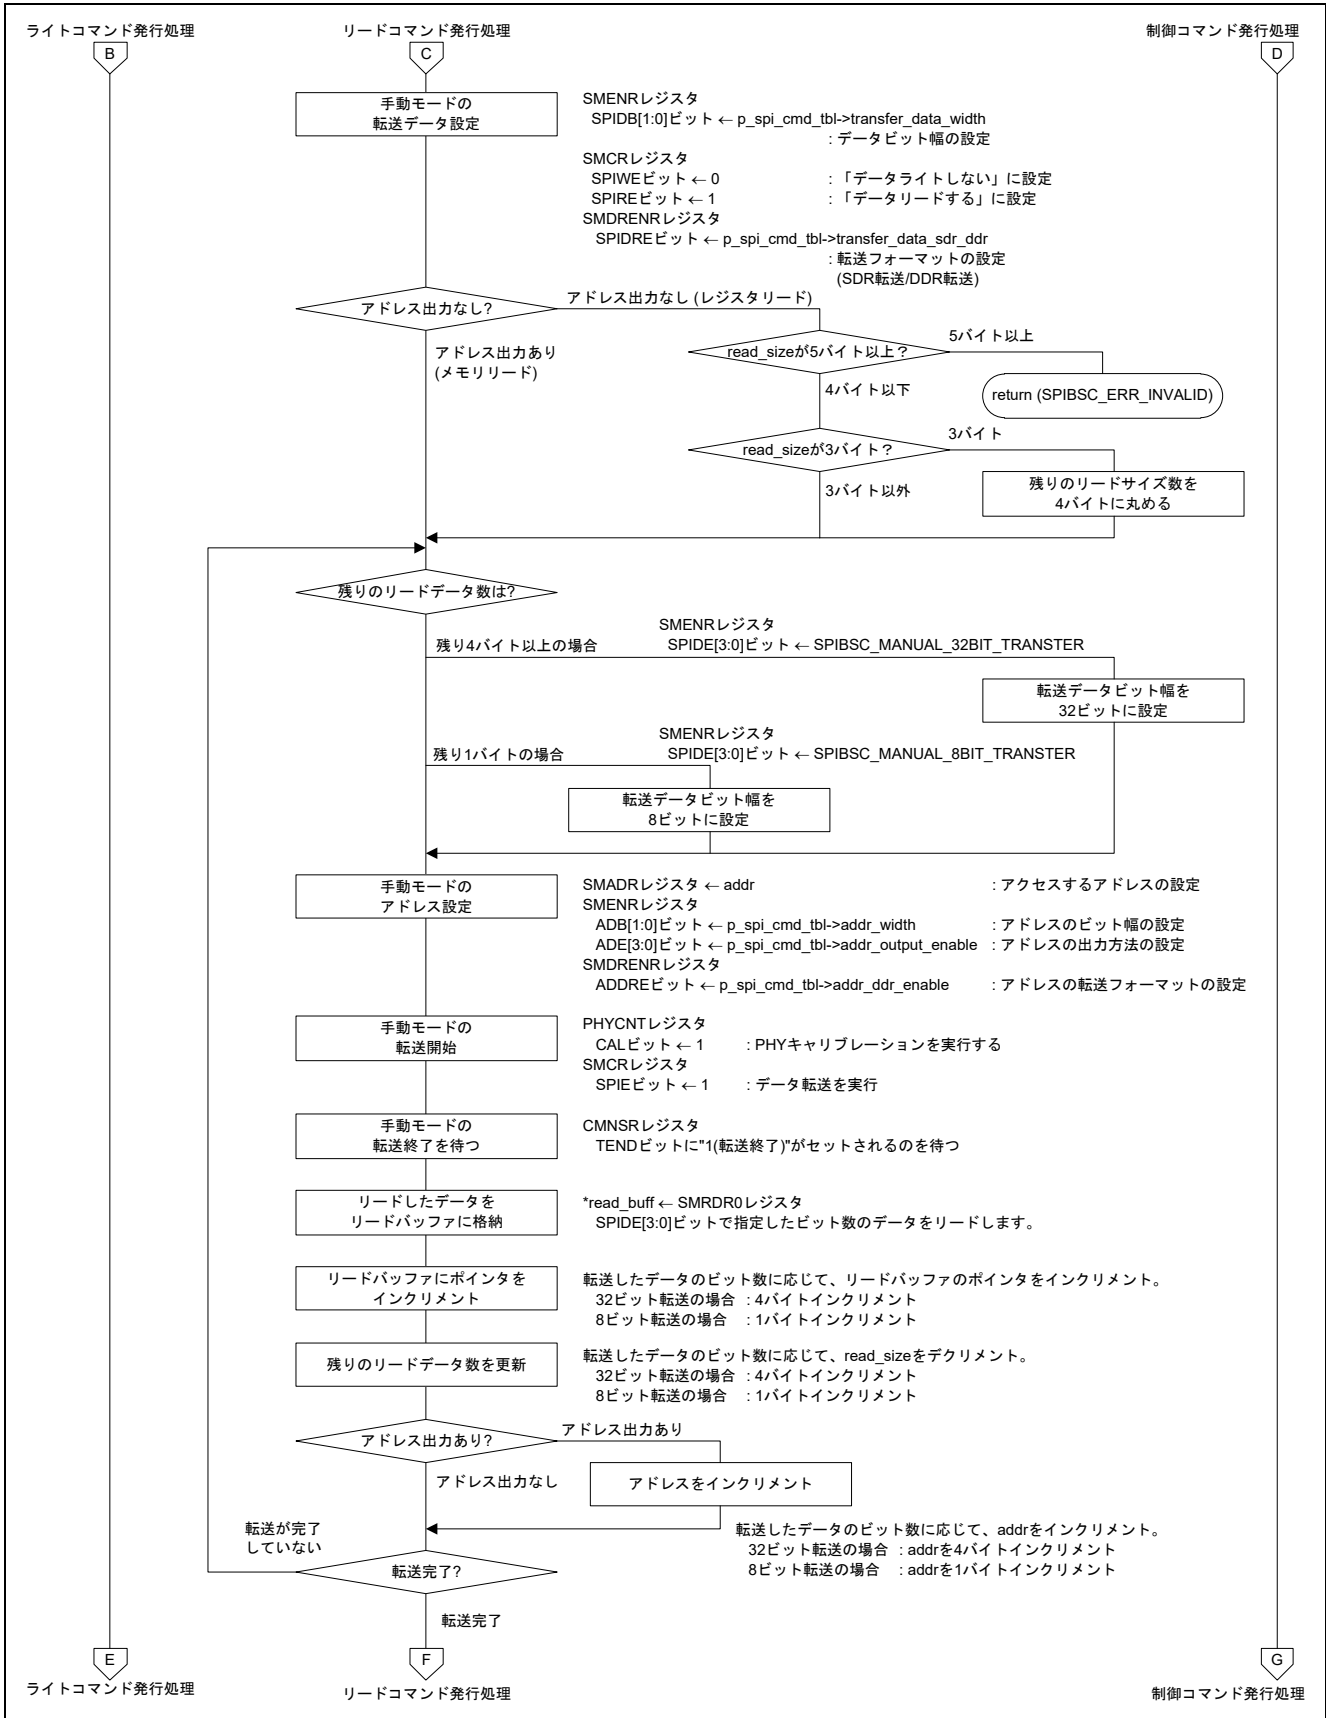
ライトコマンド発行処理
B

リードコマンド発行処理
C

制御コマンド発行処理
D

手動モードの
転送データ設定

SMENRレジスタ
SPIDB[1:0]ビット ← p_spi_cmd_tbl->transfer_data_width
: データビット幅の設定
SMCRレジスタ
SPIWEビット ← 0 : 「データライトしない」に設定
SPIREビット ← 1 : 「データリードする」に設定
SMDRENRレジスタ
SPIDREビット ← p_spi_cmd_tbl->transfer_data_sdr_ddr
: 転送フォーマットの設定
(SDR転送/DDR転送)

アドレス出力なし?
アドレス出力なし (レジスタリード)
アドレス出力あり
(メモリリード)

read_sizeが5バイト以上？
5バイト以上
return (SPIBSC_ERR_INVALID)
4バイト以下

read_sizeが3バイト？
3バイト
残りのリードサイズ数を
4バイトに丸める
3バイト以外

残りのリードデータ数は?

SMENRレジスタ
SPIDE[3:0]ビット ← SPIBSC_MANUAL_32BIT_TRANSTER
残り4バイト以上の場合
転送データビット幅を
32ビットに設定

SMENRレジスタ
SPIDE[3:0]ビット ← SPIBSC_MANUAL_8BIT_TRANSTER
残り1バイトの場合
転送データビット幅を
8ビットに設定

手動モードの
アドレス設定

SMADRレジスタ ← addr : アクセスするアドレスの設定
SMENRレジスタ
ADB[1:0]ビット ← p_spi_cmd_tbl->addr_width : アドレスのビット幅の設定
ADE[3:0]ビット ← p_spi_cmd_tbl->addr_output_enable : アドレスの出力方法の設定
SMDRENRレジスタ
ADDREビット ← p_spi_cmd_tbl->addr_ddr_enable : アドレスの転送フォーマットの設定

手動モードの
転送開始

PHYCNTレジスタ
CALビット ← 1 : PHYキャリブレーションを実行する
SMCRレジスタ
SPIEビット ← 1 : データ転送を実行

手動モードの
転送終了を待つ

CMNSRレジスタ
TENDビットに"1(転送終了)"がセットされるのを待つ

リードしたデータを
リードバッファに格納

*read_buff ← SMRDR0レジスタ
SPIDE[3:0]ビットで指定したビット数のデータをリードします。

リードバッファにポインタを
インクリメント

転送したデータのビット数に応じて、リードバッファのポインタをインクリメント。
32ビット転送の場合 : 4バイトインクリメント
8ビット転送の場合 : 1バイトインクリメント

残りのリードデータ数を更新

転送したデータのビット数に応じて、read_sizeをデクリメント。
32ビット転送の場合 : 4バイトインクリメント
8ビット転送の場合 : 1バイトインクリメント

アドレス出力あり?
アドレス出力あり
アドレスをインクリメント
アドレス出力なし

転送したデータのビット数に応じて、addrをインクリメント。
32ビット転送の場合 : addrを4バイトインクリメント
8ビット転送の場合 : addrを1バイトインクリメント

転送が完了
していない
転送完了?
転送完了

E
ライトコマンド発行処理

F
リードコマンド発行処理

G
制御コマンド発行処理